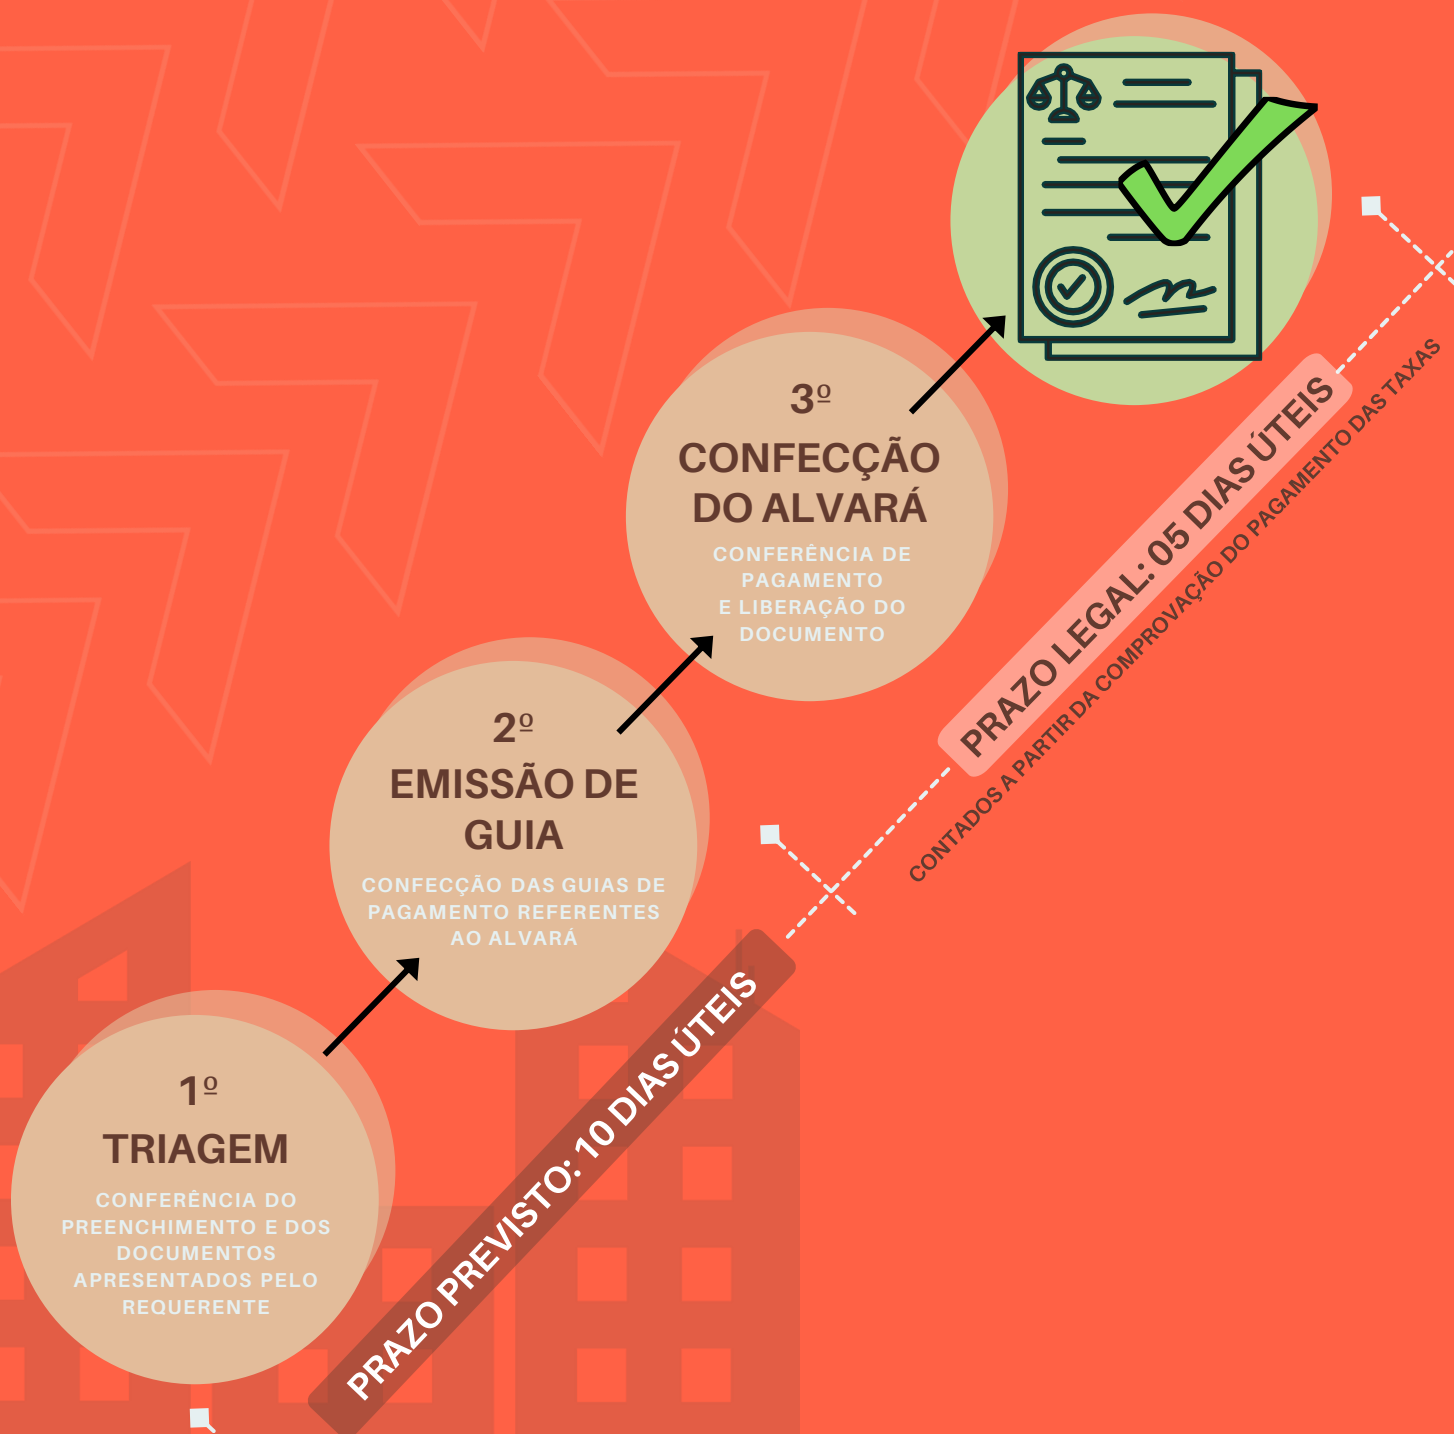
1º
TRIAGEM
CONFERÊNCIA DO PREENCHIMENTO E DOS DOCUMENTOS APRESENTADOS PELO REQUERENTE

2º
EMISSÃO DE GUIA
CONFECÇÃO DAS GUIAS DE PAGAMENTO REFERENTES AO ALVARÁ

3º
CONFECÇÃO DO ALVARÁ
CONFERÊNCIA DE PAGAMENTO E LIBERAÇÃO DO DOCUMENTO

PRAZO PREVISTO: 10 DIAS ÚTEIS

PRAZO LEGAL: 05 DIAS ÚTEIS
CONTADOS A PARTIR DA COMPROVAÇÃO DO PAGAMENTO DAS TAXAS